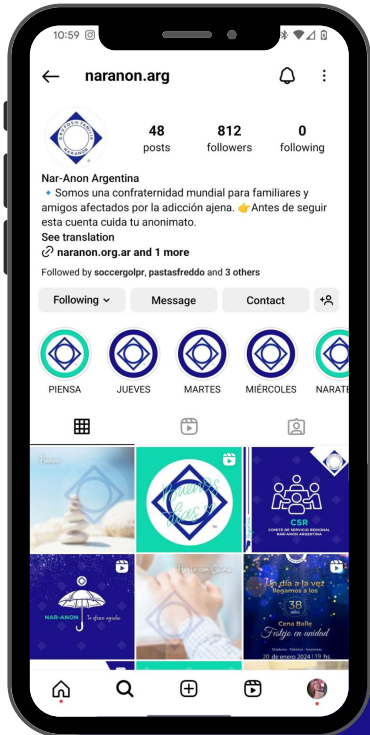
10:59

naranon.arg

48
posts

812
followers

0
following

Nar-Anon Argentina
🔹 Somos una confraternidad mundial para familiares y amigos afectados por la adicción ajena. 👉 Antes de seguir esta cuenta cuida tu anonimato.
See translation
naranon.org.ar and 1 more

Followed by soccergolpr, pastasfreddo and 3 others

Following
Message
Contact

PIENSA
JUEVES
MARTES
MIÉRCOLES
NARATE

Buenos días
CSR
COMITÉ DE SERVICIO REGIONAL
NAR-ANON ARGENTINA
NAR-ANON
Te ofrece ayuda
Un día a la vez llegamos a los
38
años
Cena Baile
Festejo en unidad
20 de enero 2024 | 19 hs.